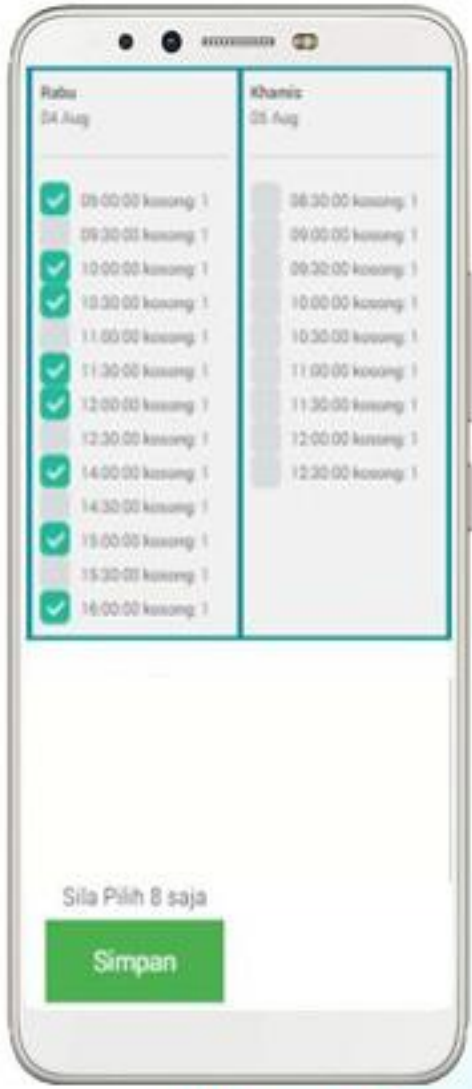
Rabu
04 Aug

09:00:00 kosong: 1
09:30:00 kosong: 1
10:00:00 kosong: 1
10:30:00 kosong: 1
11:00:00 kosong: 1
11:30:00 kosong: 1
12:00:00 kosong: 1
12:30:00 kosong: 1
14:00:00 kosong: 1
14:30:00 kosong: 1
15:00:00 kosong: 1
15:30:00 kosong: 1
16:00:00 kosong: 1

Khamis
05 Aug

08:30:00 kosong: 1
09:00:00 kosong: 1
09:30:00 kosong: 1
10:00:00 kosong: 1
10:30:00 kosong: 1
11:00:00 kosong: 1
11:30:00 kosong: 1
12:00:00 kosong: 1
12:30:00 kosong: 1

Sila Pilih 8 saja

Simpan